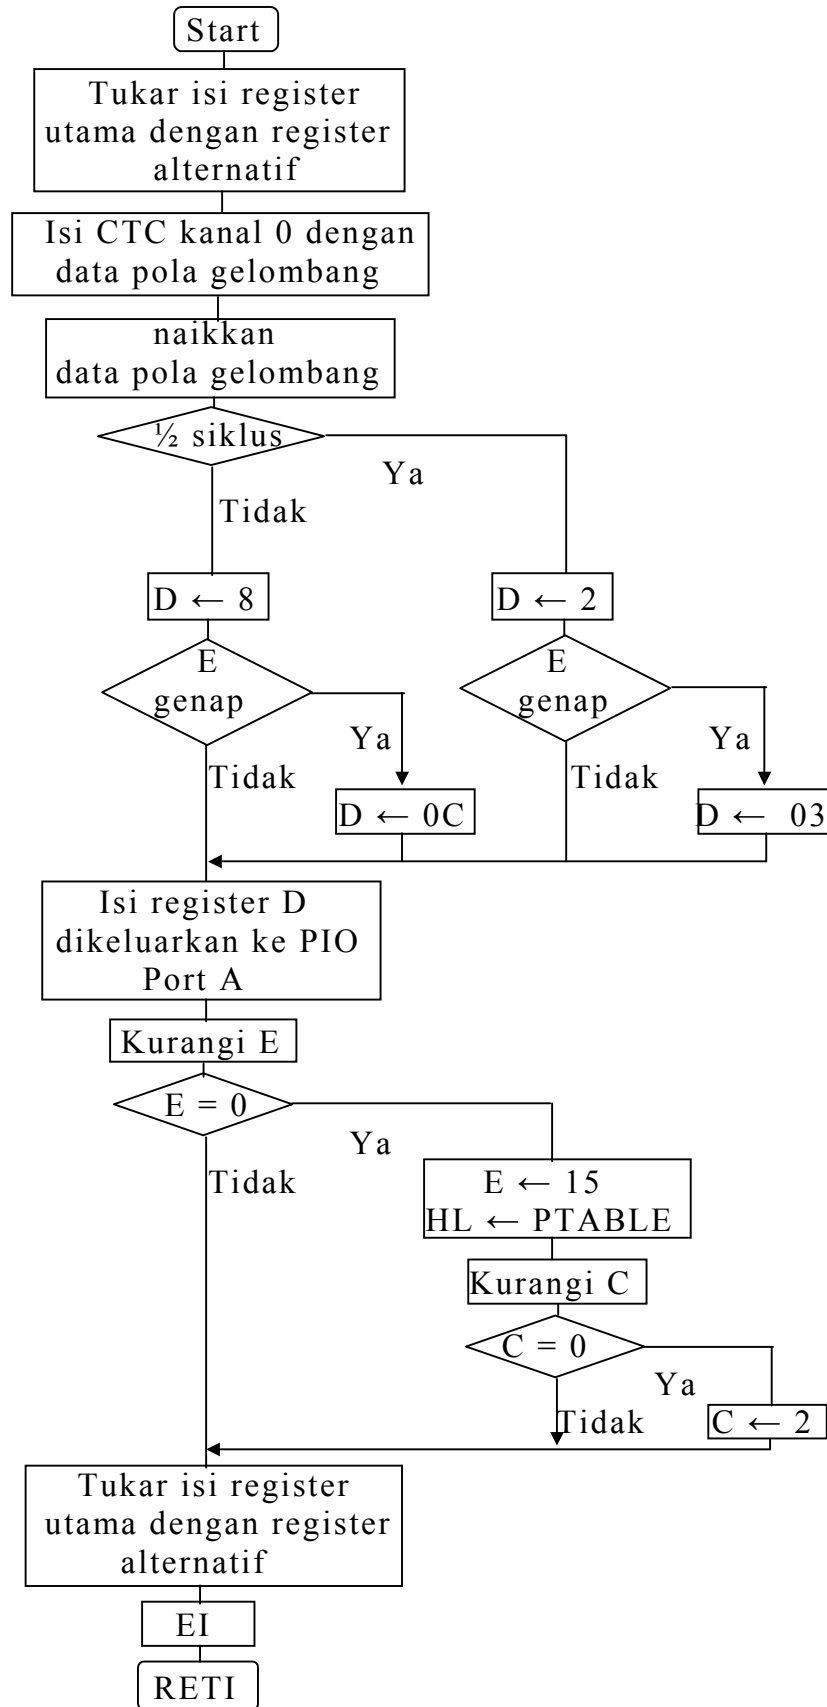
Start

Tukar isi register utama dengan register alternatif

Isi CTC kanal 0 dengan data pola gelombang

naikkan data pola gelombang

½ siklus

Ya

Tidak

D ← 8

D ← 2

E genap

Ya

Tidak

D ← 0C

E genap

Ya

Tidak

D ← 03

Isi register D dikeluarkan ke PIO Port A

Kurangi E

E = 0

Ya

Tidak

E ← 15
HL ← PTABLE

Kurangi C

C = 0

Ya

Tidak

C ← 2

Tukar isi register utama dengan register alternatif

EI

RETI